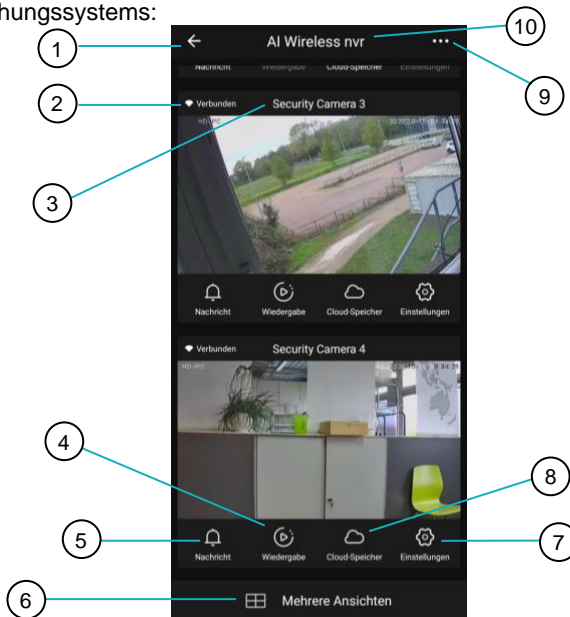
hungssystems:

1
10
AI Wireless nvr
9
Nachricht Wiedergabe Cloud-Speicher Einstellungen
2
Verbunden
Security Camera 3
HD-IPC
3
Nachricht
Wiedergabe
Cloud-Speicher
Einstellungen
Verbunden
Security Camera 4
HD-IPC
4
8
5
Nachricht
Wiedergabe
Cloud-Speicher
Einstellungen
7
6
Mehrere Ansichten